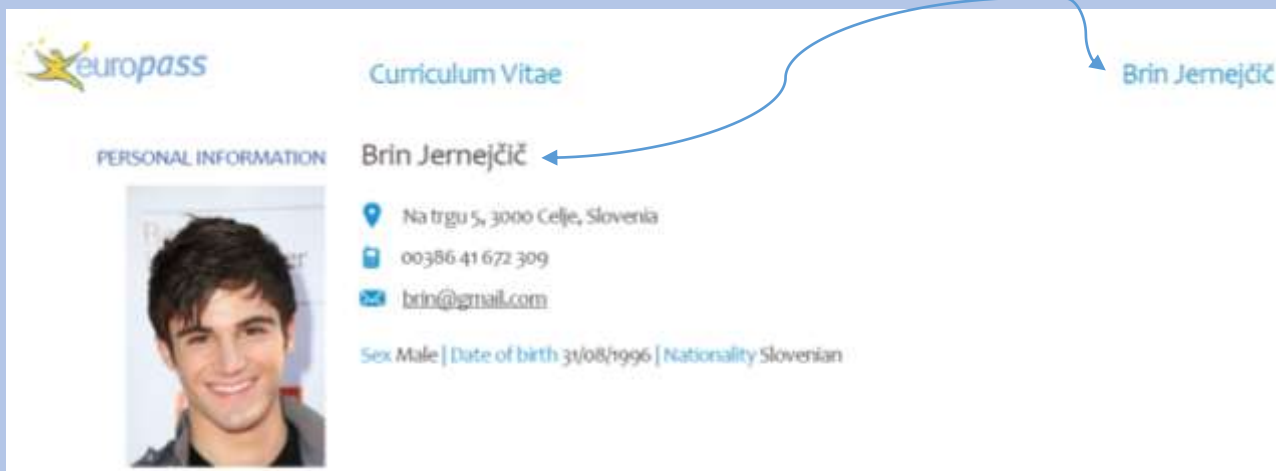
europass

Curriculum Vitae

Brin Jernejčič

PERSONAL INFORMATION

Brin Jernejčič

Na trgu 5, 3000 Celje, Slovenia

00386 41 672 309

brin@gmail.com

Sex Male | Date of birth 31/08/1996 | Nationality Slovenian